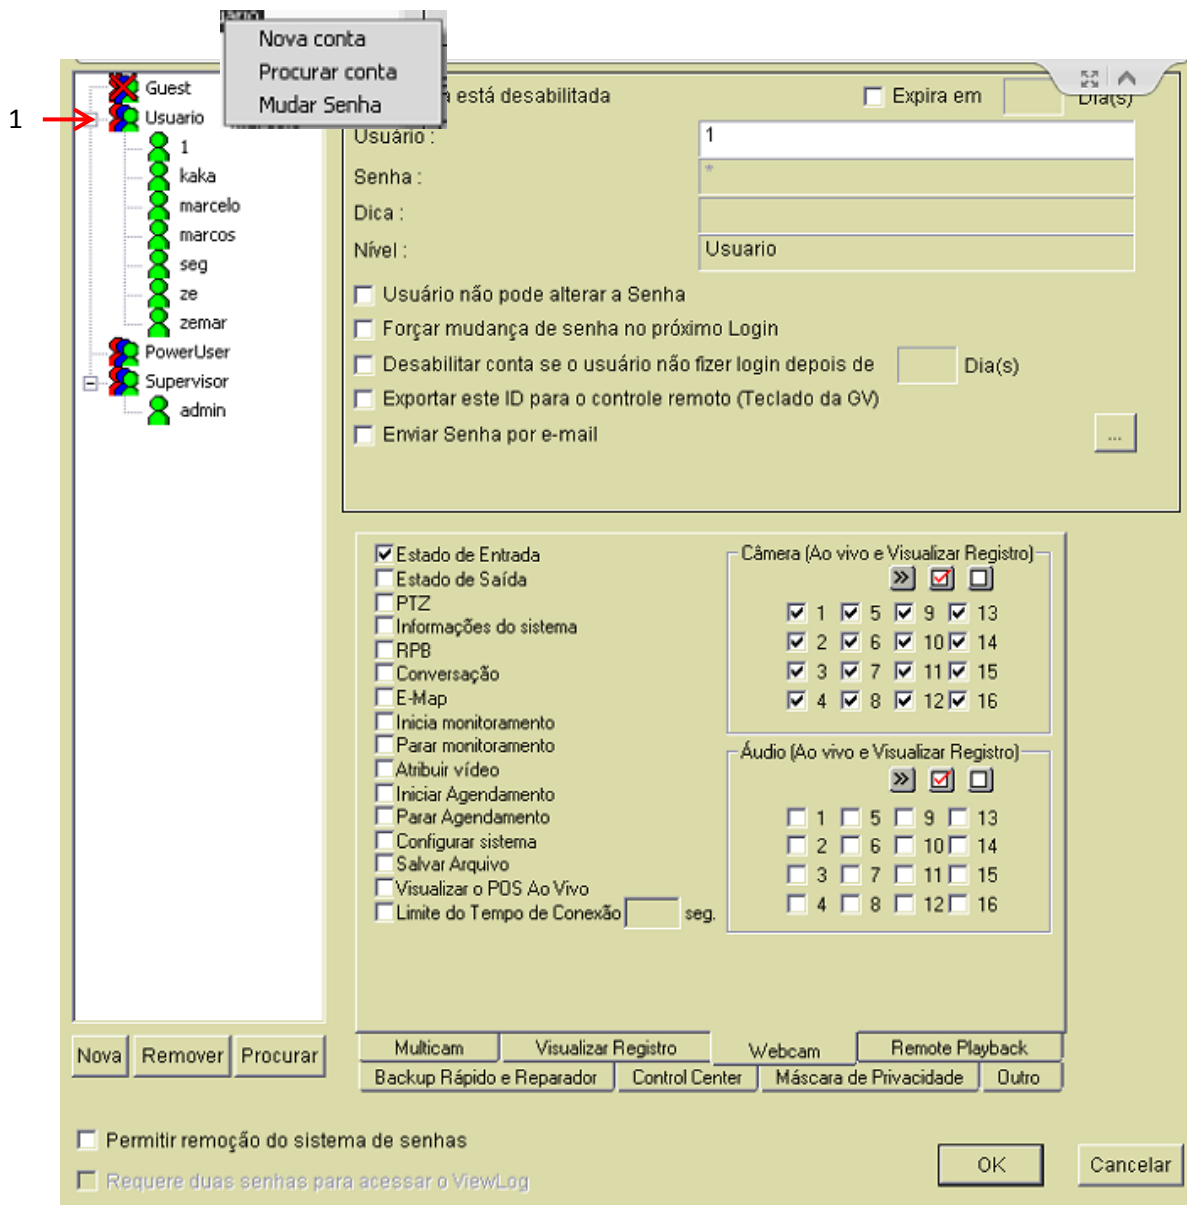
1

Nova conta
Procurar conta
Mudar Senha

Guest
Usuario
1
kaka
marcelo
marcos
seg
ze
zemar
PowerUser
Supervisor
admin

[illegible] está desabilitada
Expira em
Dia(s)
Usuário :
1
Senha :
*
Dica :
Nível :
Usuario
Usuário não pode alterar a Senha
Forçar mudança de senha no próximo Login
Desabilitar conta se o usuário não fizer login depois de
Dia(s)
Exportar este ID para o controle remoto (Teclado da GV)
Enviar Senha por e-mail
...

Estado de Entrada
Estado de Saída
PTZ
Informações do sistema
RPB
Conversação
E-Map
Inicia monitoramento
Parar monitoramento
Atribuir vídeo
Iniciar Agendamento
Parar Agendamento
Configurar sistema
Salvar Arquivo
Visualizar o POS Ao Vivo
Limite do Tempo de Conexão
seg.

Câmera (Ao vivo e Visualizar Registro)
| 1 | 5 | 9 | 13 |
|---|---|---|---|
| 2 | 6 | 10 | 14 |
| 3 | 7 | 11 | 15 |
| 4 | 8 | 12 | 16 |

Áudio (Ao vivo e Visualizar Registro)
| 1 | 5 | 9 | 13 |
|---|---|---|---|
| 2 | 6 | 10 | 14 |
| 3 | 7 | 11 | 15 |
| 4 | 8 | 12 | 16 |

Nova
Remover
Procurar

Multicam
Visualizar Registro
Webcam
Remote Playback
Backup Rápido e Reparador
Control Center
Máscara de Privacidade
Outro

Permitir remoção do sistema de senhas
Requere duas senhas para acessar o ViewLog
OK
Cancelar